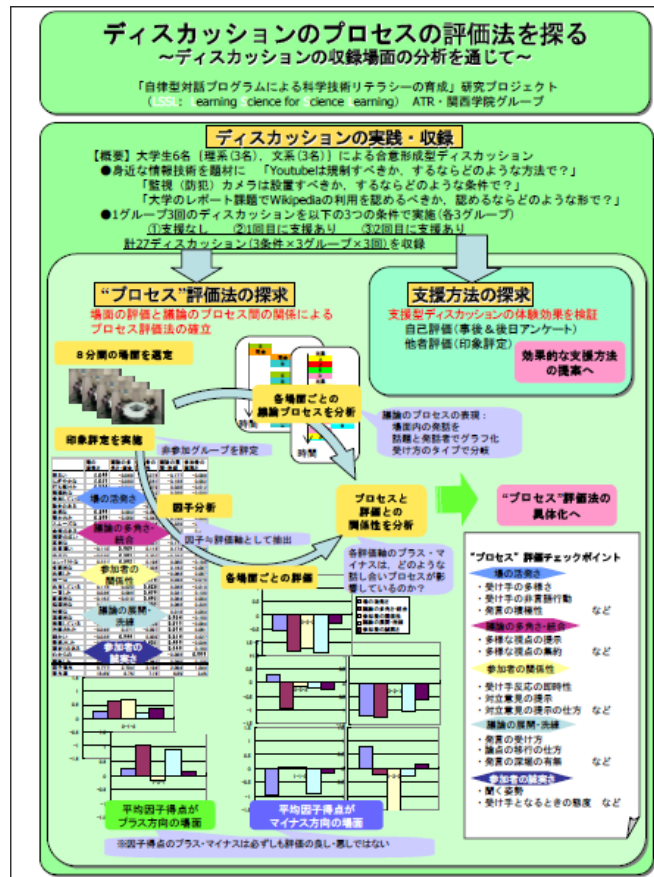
ディスカッションのプロセスの評価法を探る
～ディスカッションの収録場面の分析を通じて～

「自律型対話プログラムによる科学技術リテラシーの育成」研究プロジェクト
（LSSL：Learning Science for Science Learning） ATR・関西学院グループ

ディスカッションの実践・収録

【概要】大学生6名（理系（3名），文系（3名））による合意形成型ディスカッション
●身近な情報技術を題材に 「Youtubeは規制すべきか，するならどのような方法で？」
「監視（防犯）カメラは設置すべきか，するならどのような条件で？」
「大学のレポート課題でWikipediaの利用を認めるべきか，認めるならどのような形で？」
●1グループ3回のディスカッションを以下の3つの条件で実施（各3グループ）
①支援なし ②1回目に支援あり ③2回目に支援あり
計27ディスカッション（3条件×3グループ×3回）を収録

“プロセス”評価法の探求
場面の評価と議論のプロセス間の関係による
プロセス評価法の確立

支援方法の探求
支援型ディスカッションの体験効果を検証
自己評価（事後＆後日アンケート）
他者評価（印象評定）

効果的な支援方法の提案へ

8分間の場面を選定

各場面ごとの議論プロセスを分析

時間

時間

議論のプロセスの表現：
場面内の発話を
話題と発話者でグラフ化
受け方のタイプで分類

印象評定を実施

非参加グループを評定

場の活発さ

議論の多角さ・統合

参加者の関係性

議論の展開・洗練

参加者の誠実さ

因子分析

因子＝評価軸として抽出

プロセスと評価との関係性を分析

“プロセス”評価法の具体化へ

各評価軸のプラス・マイナスは，どのような話し合いプロセスが影響しているのか？

各場面ごとの評価

平均因子得点がプラス方向の場面

平均因子得点がマイナス方向の場面

※因子得点のプラス・マイナスは必ずしも評価の良し・悪しではない

“プロセス” 評価チェックポイント
場の活発さ
・受け手の多様さ
・受け手の非言語行動
・発言の積極性 など
議論の多角さ・統合
・多様な視点の提示
・多様な視点の集約 など
参加者の関係性
・受け手反応の即時性
・対立意見の提示
・対立意見の提示の仕方 など
議論の展開・洗練
・発言の受け方
・論点の移行の仕方
・発言の深堀の有無 など
参加者の誠実さ
・聞く姿勢
・受け手となるときの態度 など